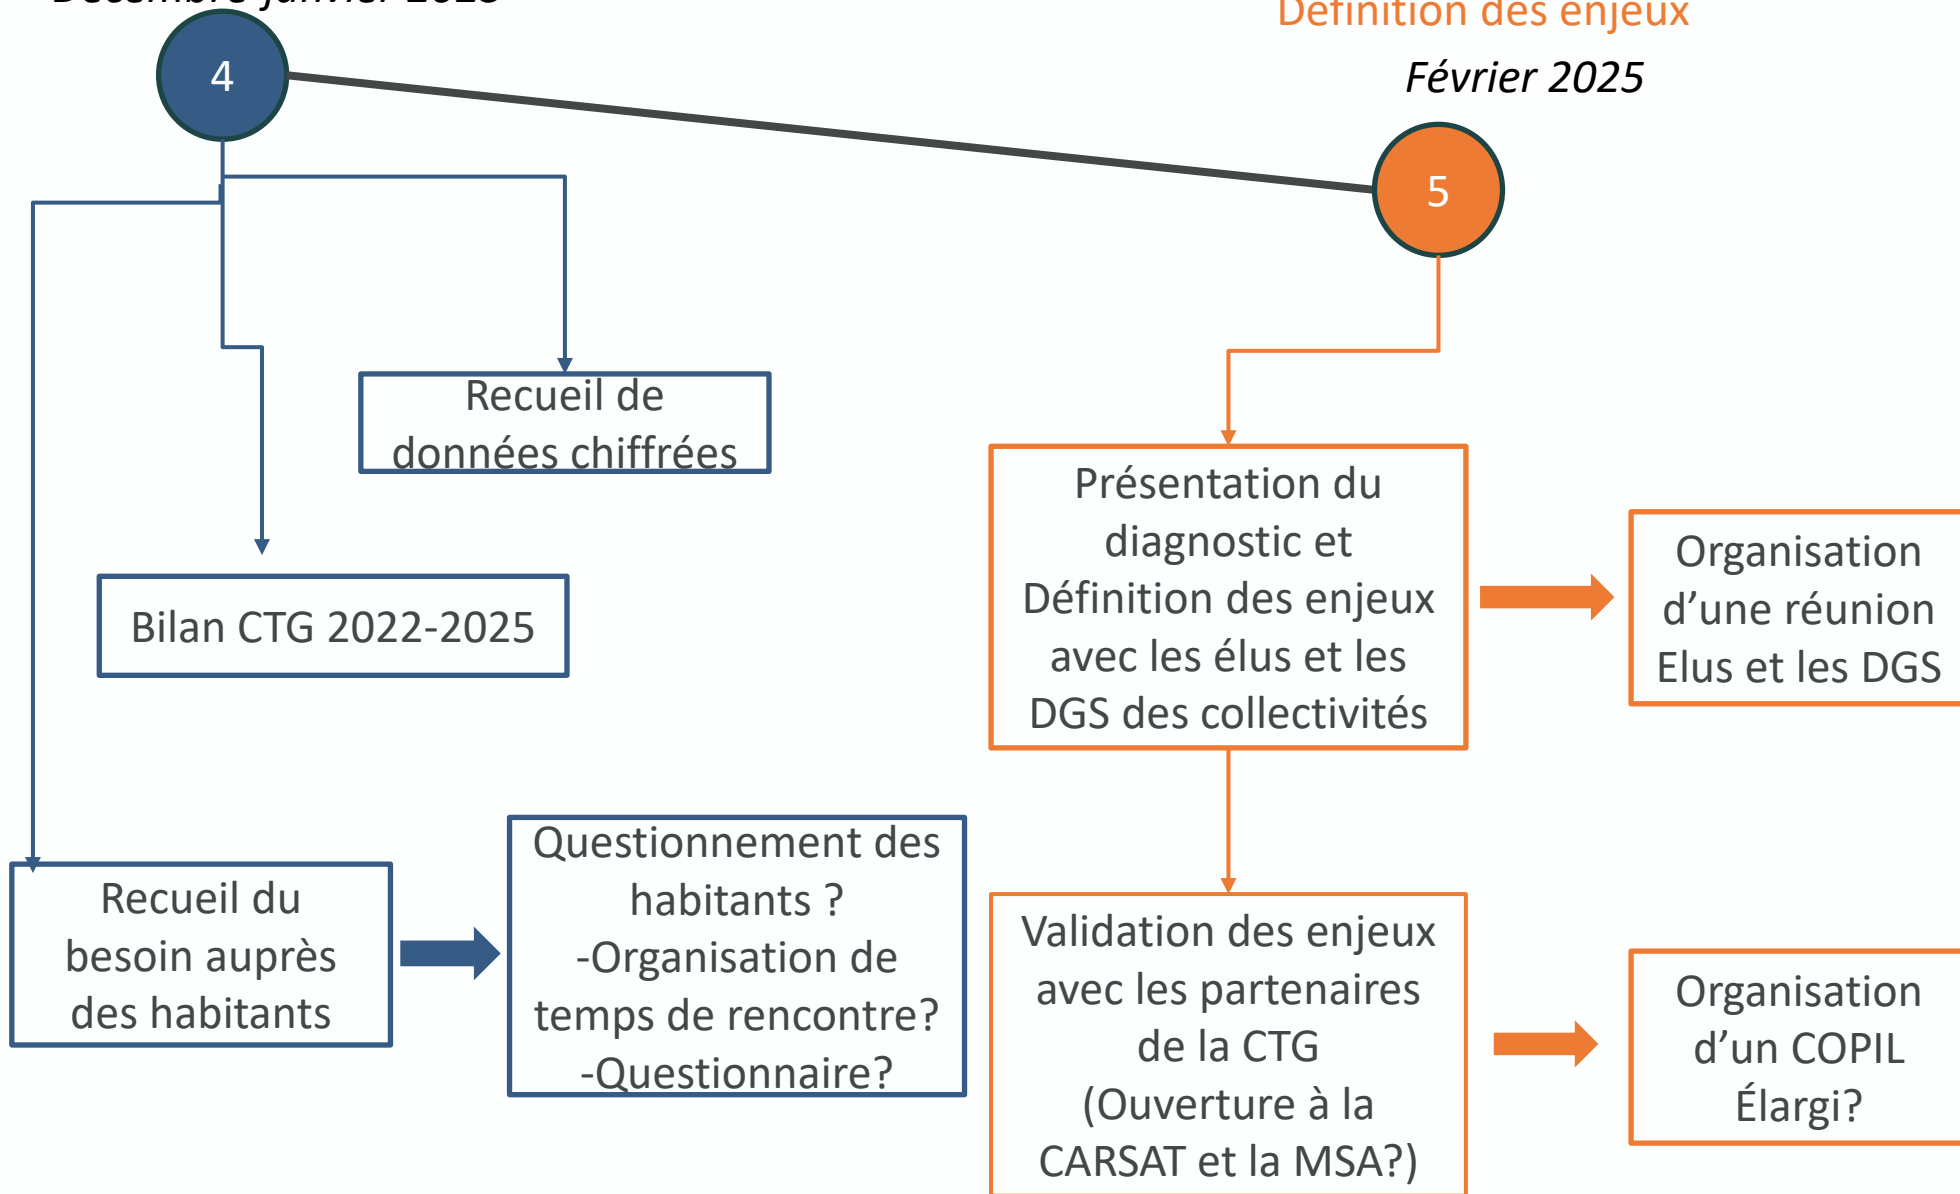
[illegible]

Définition des enjeux

Février 2025

4

5

Recueil de données chiffrées

Bilan CTG 2022-2025

Présentation du diagnostic et Définition des enjeux avec les élus et les DGS des collectivités

Organisation d’une réunion Elus et les DGS

Recueil du besoin auprès des habitants

Questionnement des habitants ?
-Organisation de temps de rencontre?
-Questionnaire?

Validation des enjeux avec les partenaires de la CTG (Ouverture à la CARSAT et la MSA?)

Organisation d’un COPIL Élargi?